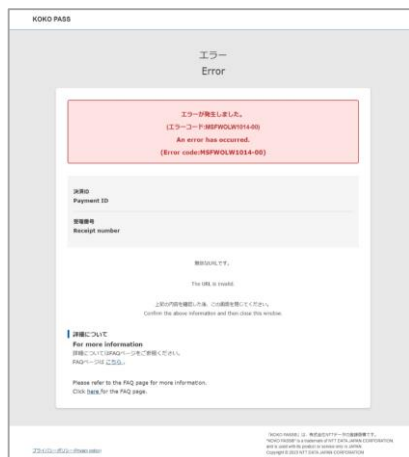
KOKO PASS

エラー
Error

エラーが発生しました。
(エラーコード:MSFWOLW1014-00)
An error has occurred.
(Error code:MSFWOLW1014-00)

決済ID
Payment ID

受領番号
Receipt number

無効なURLです。

The URL is invalid.

上記の内容を確認した後、この画面を閉じてください。
Confirm the above information and then close this window.

詳細について
For more information
詳細についてはFAQページをご参照ください。
FAQページは こちら 。

Please refer to the FAQ page for more information.
Click here for the FAQ page.

プライバシーポリシー(Privacy policy)

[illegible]
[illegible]
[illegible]
Copyright © 2023 NTT DATA JAPAN CORPORATION